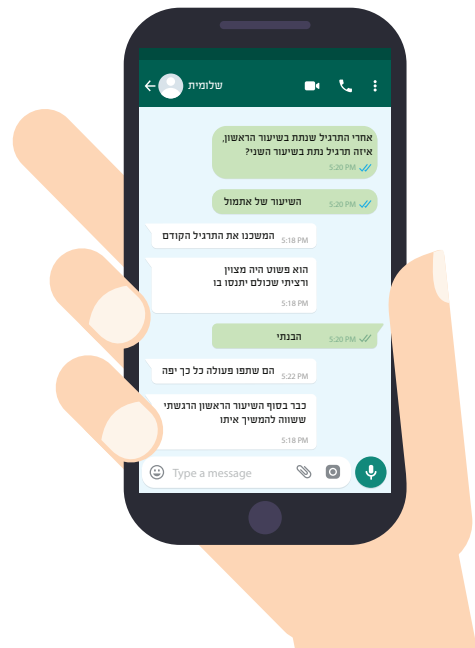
שלומית

אחרי התרגיל שנתת בשיעור הראשון, איזה תרגיל נתת בשיעור השני?
5:20 PM

השיעור של אתמול
5:20 PM

המשכנו את התרגיל הקודם
5:18 PM

הוא פשוט היה מצוין ורציתי שכולם יתנסו בו
5:18 PM

הבנתי
5:20 PM

הם שתפו פעולה כל כך יפה
5:22 PM

כבר בסוף השיעור הראשון הרגשתי ששווה להמשיך איתו
5:18 PM

Type a message